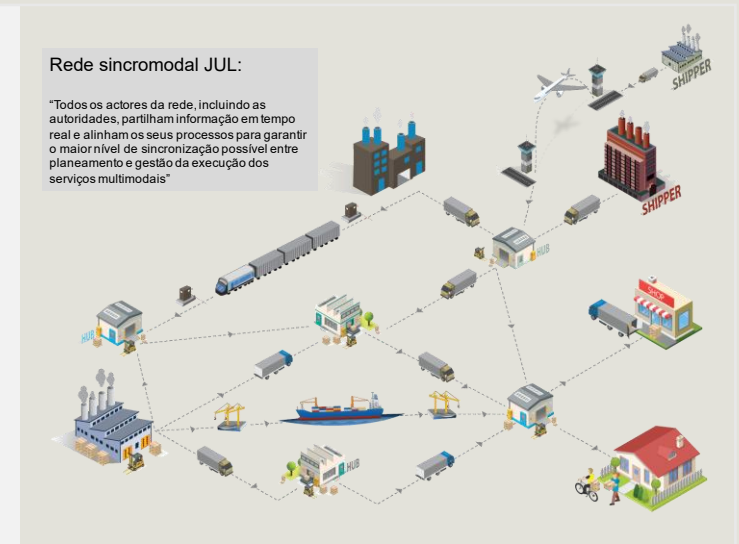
Rede sincromodal JUL:

"Todos os actores da rede, incluindo as autoridades, partilham informação em tempo real e alinham os seus processos para garantir o maior nível de sincronização possível entre planeamento e gestão da execução dos serviços multimodais"

SHIPPER

SHIPPER

HUB

HUB

HUB

SHOP